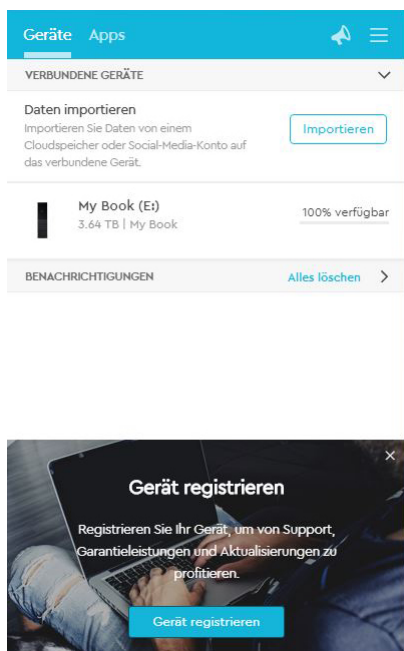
Geräte Apps

VERBUNDENE GERÄTE

Daten importieren
Importieren Sie Daten von einem Cloudspeicher oder Social-Media-Konto auf das verbundene Gerät.

Importieren

My Book (E:)
3.64 TB | My Book

100% verfügbar

BENACHRICHTIGUNGEN

Alles löschen

×

Gerät registrieren

Registrieren Sie Ihr Gerät, um von Support, Garantieleistungen und Aktualisierungen zu profitieren.

Gerät registrieren